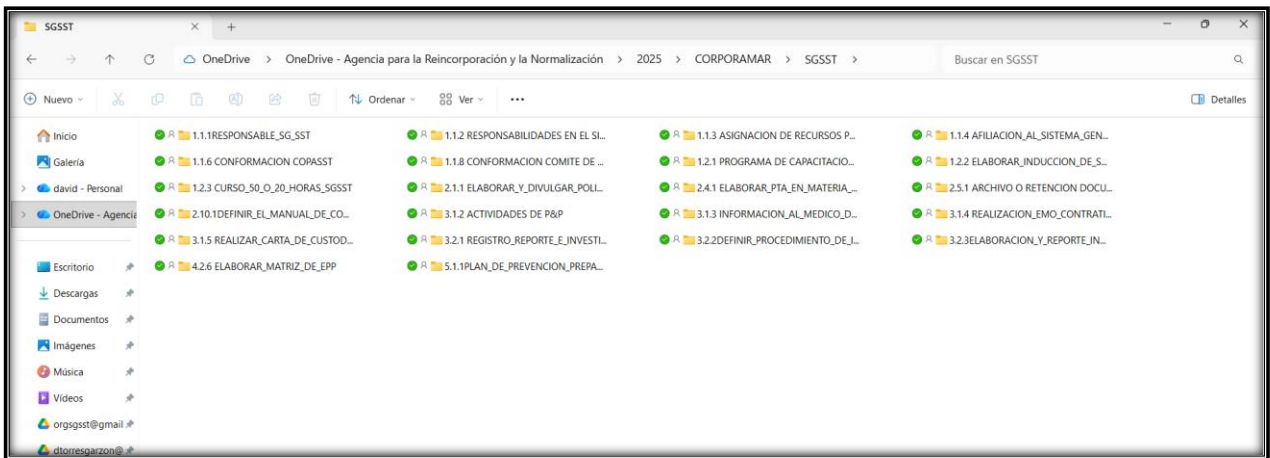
SGSST × +

OneDrive > OneDrive - Agencia para la Reincorporación y la Normalización > 2025 > CORPORAMAR > SGSST >

Buscar en SGSST

Nuevo ⌄ Ordenar ⌄ Ver ⌄ ···

Detalles

Inicio
Galería
david - Personal
OneDrive - Agencia

Escritorio
Descargas
Documentos
Imágenes
Música
Vídeos
orgsgsst@gmail
dtorresgarzon@

1.1.1RESPONSABLE_SG_SST
1.1.2 RESPONSABILIDADES EN EL SI...
1.1.3 ASIGNACION DE RECURSOS P...
1.1.4 AFILIACION_AL_SISTEMA_GEN...
1.1.6 CONFORMACION COPASST
1.1.8 CONFORMACION COMITE DE ...
1.2.1 PROGRAMA DE CAPACITACIO...
1.2.2 ELABORAR_INDUCCION_DE_S...
1.2.3 CURSO_50_O_20_HORAS_SGSST
2.1.1 ELABORAR_Y_DIVULGAR_POLI...
2.4.1 ELABORAR_PTA_EN_MATERIA_...
2.5.1 ARCHIVO O RETENCION DOCU...
2.10.1DEFINIR_EL_MANUAL_DE_CO...
3.1.2 ACTIVIDADES DE P&P
3.1.3 INFORMACION_AL_MEDICO_D...
3.1.4 REALIZACION_EMO_CONTRATI...
3.1.5 REALIZAR_CARTA_DE_CUSTOD...
3.2.1 REGISTRO_REPORTE_E_INVESTI...
3.2.2DEFINIR_PROCEDIMIENTO_DE_I...
3.2.3ELABORACION_Y_REPORTE_IN...
4.2.6 ELABORAR_MATRIZ_DE_EPP
5.1.1PLAN_DE_PREVENCION_PREPA...